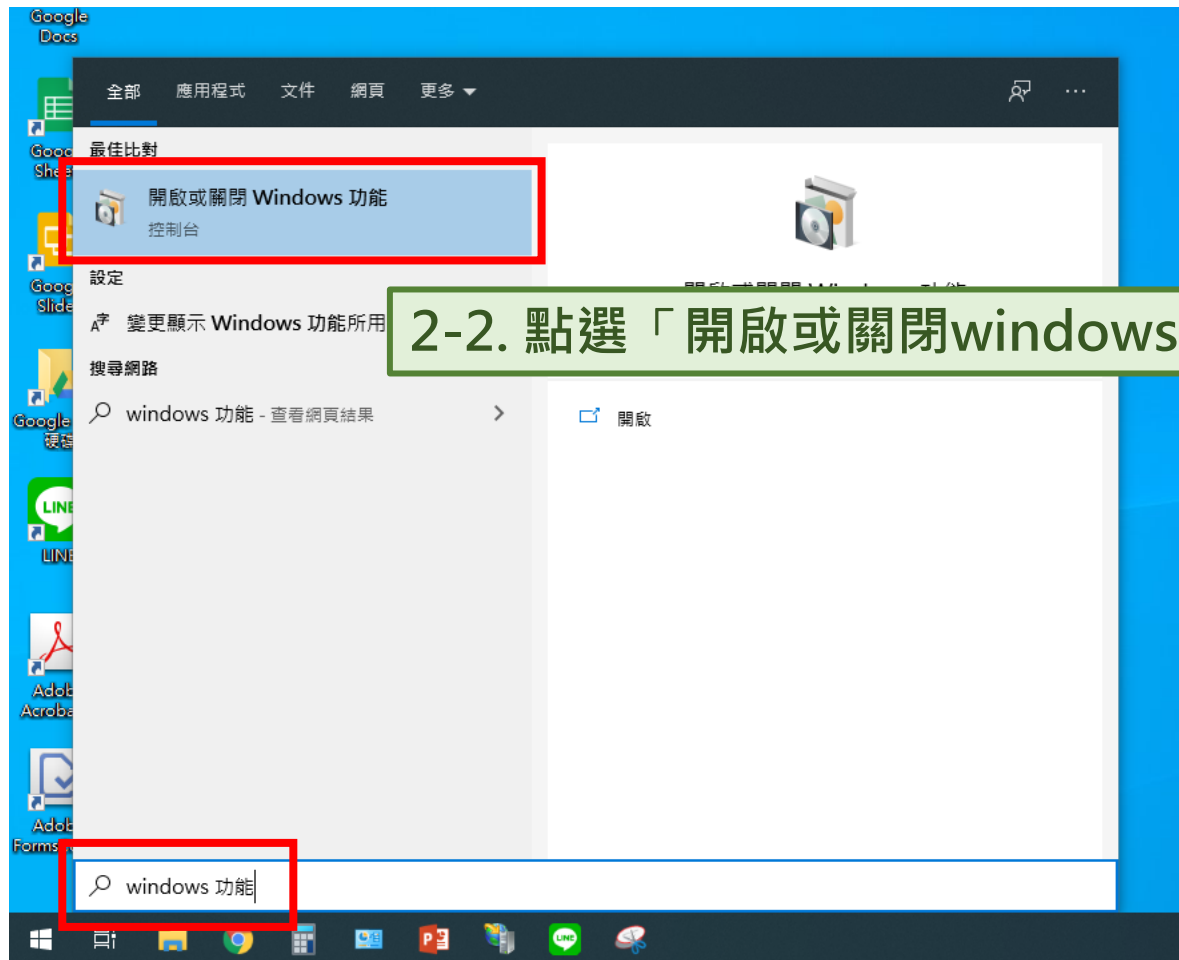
Google Docs

Goog Shee

Goog Slide

Google 硬碟

LINE

Adob Acroba

Adob Forms

全部 應用程式 文件 網頁 更多

最佳比對

開啟或關閉 Windows 功能
控制台

設定

變更顯示 Windows 功能所用

搜尋網路

windows 功能 - 查看網頁結果

2-2. 點選「開啟或關閉windows

開啟

windows 功能